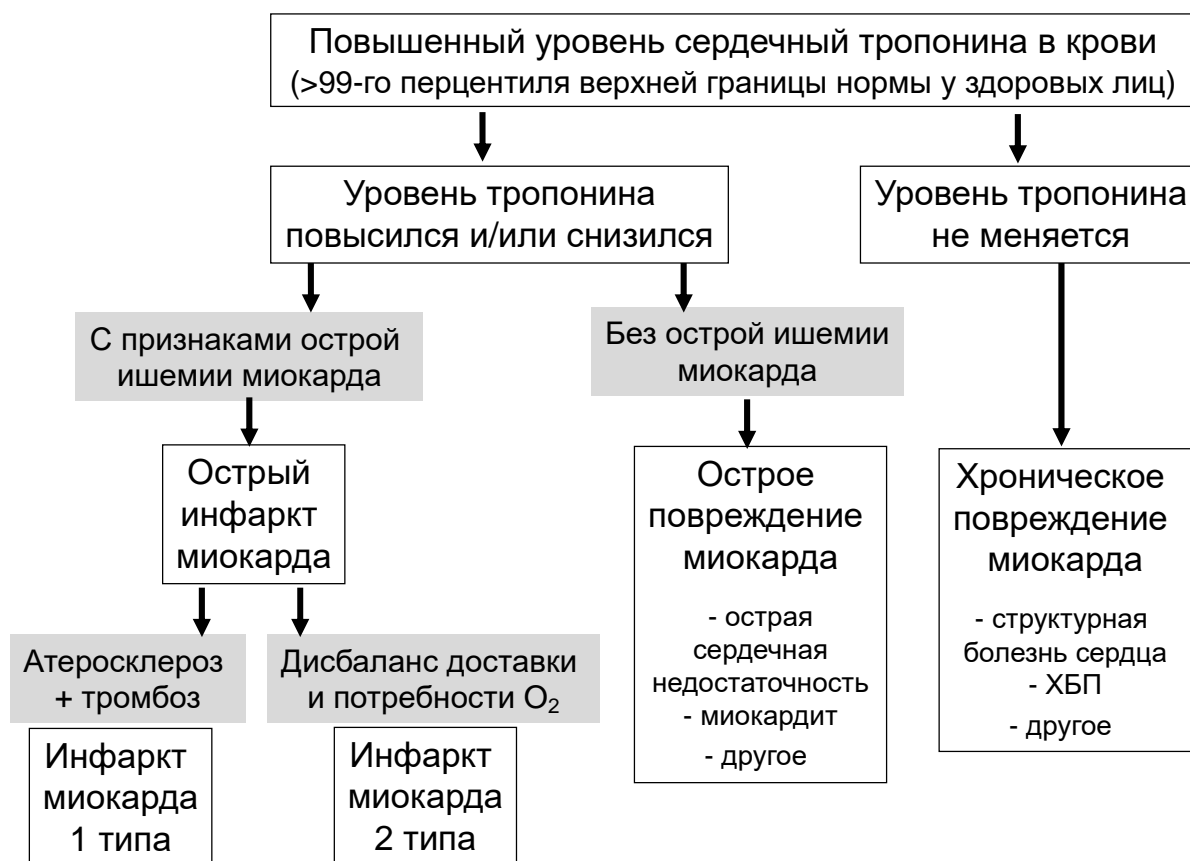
Повышенный уровень сердечный тропонина в крови
(>99-го перцентиля верхней границы нормы у здоровых лиц)

Уровень тропонина повысился и/или снизился

Уровень тропонина не меняется

С признаками острой ишемии миокарда

Без острой ишемии миокарда

Острый инфаркт миокарда

Острое повреждение миокарда

- острая сердечная недостаточность
- миокардит
- другое

Хроническое повреждение миокарда

- структурная болезнь сердца
- ХБП
- другое

Атеросклероз + тромбоз

Дисбаланс доставки и потребности $O_2$

Инфаркт миокарда 1 типа

Инфаркт миокарда 2 типа